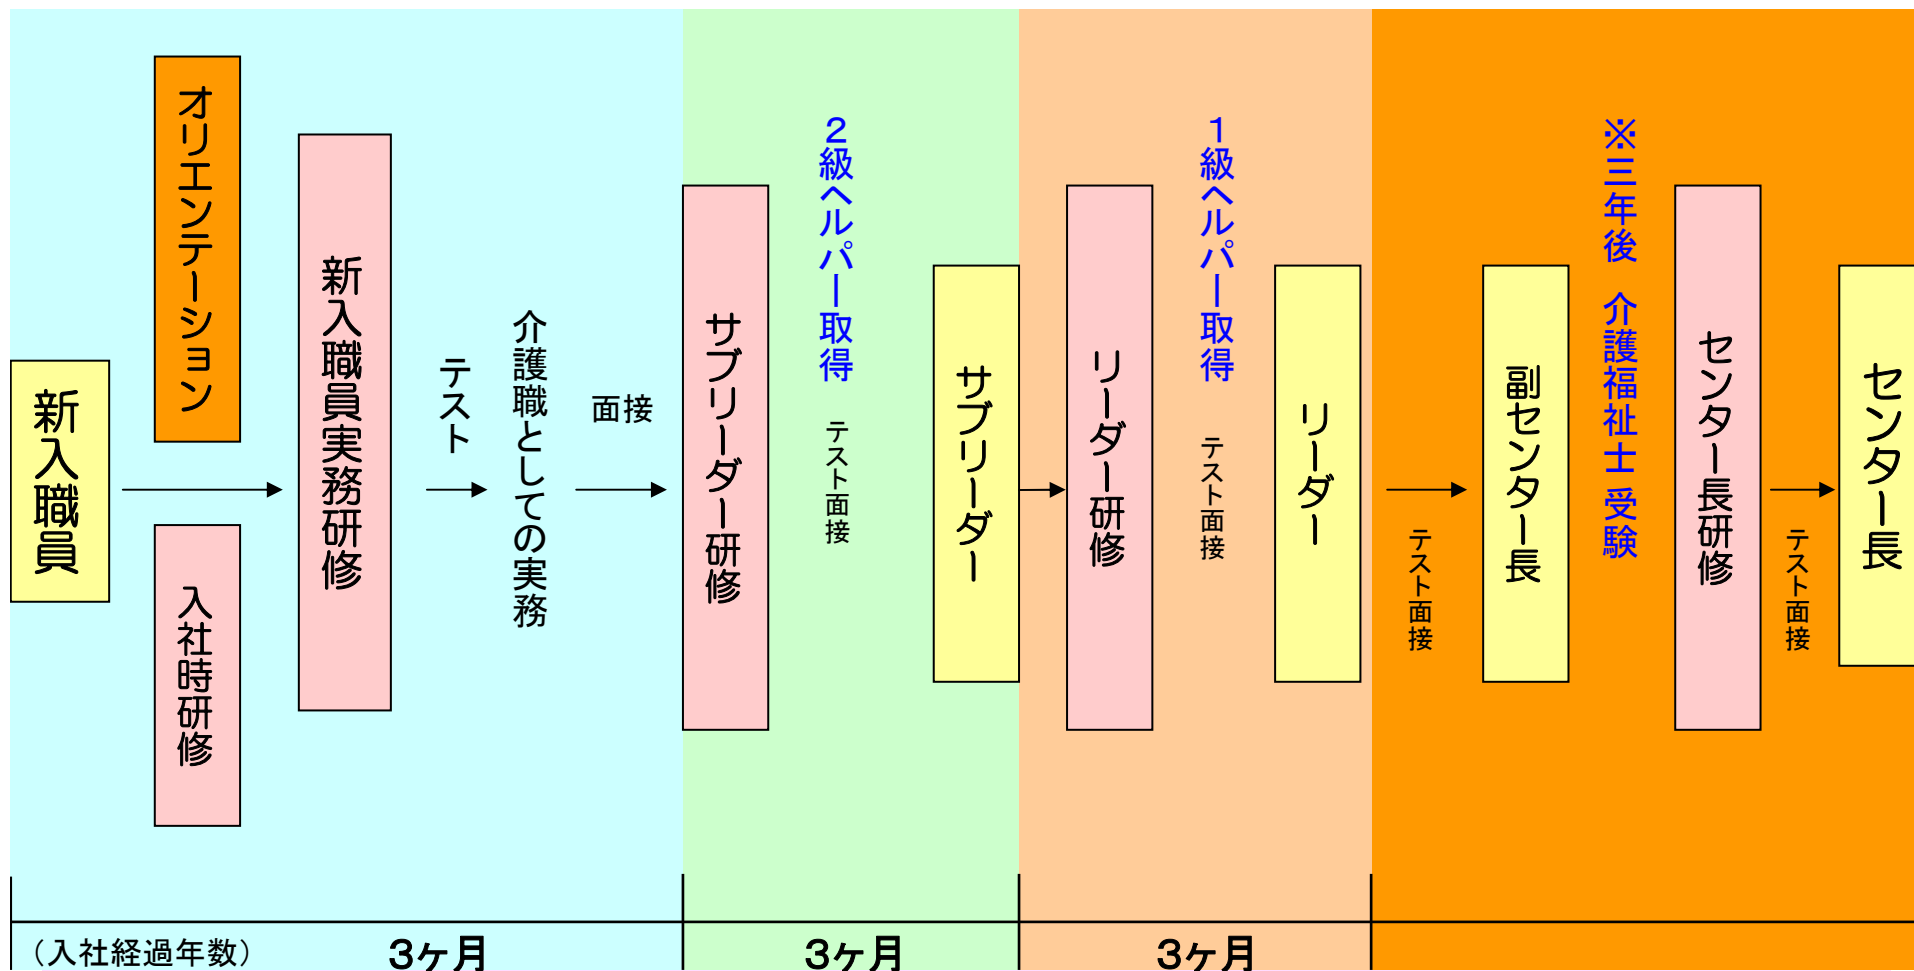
新入職員

オリエンテーション

入社時研修

新入職員実務研修

テスト

介護職としての実務

面接

サブリーダー研修

2級ヘルパー取得

テスト面接

サブリーダー

リーダー研修

1級ヘルパー取得

テスト面接

リーダー

テスト面接

副センター長

※三年後 介護福祉士受験

センター長研修

テスト面接

センター長

（入社経過年数） 3ヶ月 3ヶ月 3ヶ月